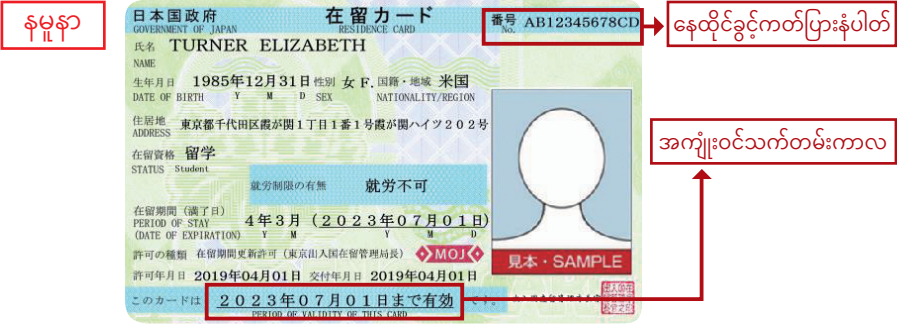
နမူနာ

日本国政府
GOVERNMENT OF JAPAN

在留カード
RESIDENCE CARD

番号 AB12345678CD
No.

နေထိုင်ခွင့်ကတ်ပြားနံပါတ်

氏名 TURNER ELIZABETH
NAME

生年月日 1985年12月31日 性別 女 F. 国籍・地域 米国
DATE OF BIRTH Y M D SEX NATIONALITY/REGION

住居地 東京都千代田区霞が関1丁目1番1号霞が関ハイツ202号
ADDRESS

在留資格 留学
STATUS Student

就労制限の有無 就労不可

အကျုံးဝင်သက်တမ်းကာလ

在留期間(満了日) 4年3月 (2023年07月01日)
PERIOD OF STAY Y M Y M D
(DATE OF EXPIRATION)

許可の種類 在留期間更新許可(東京出入国在留管理局長)

MOJ

許可年月日 2019年04月01日 交付年月日 2019年04月01日

見本・SAMPLE

このカードは 2023年07月01日まで有効 です。
PERIOD OF VALIDITY OF THIS CARD

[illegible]